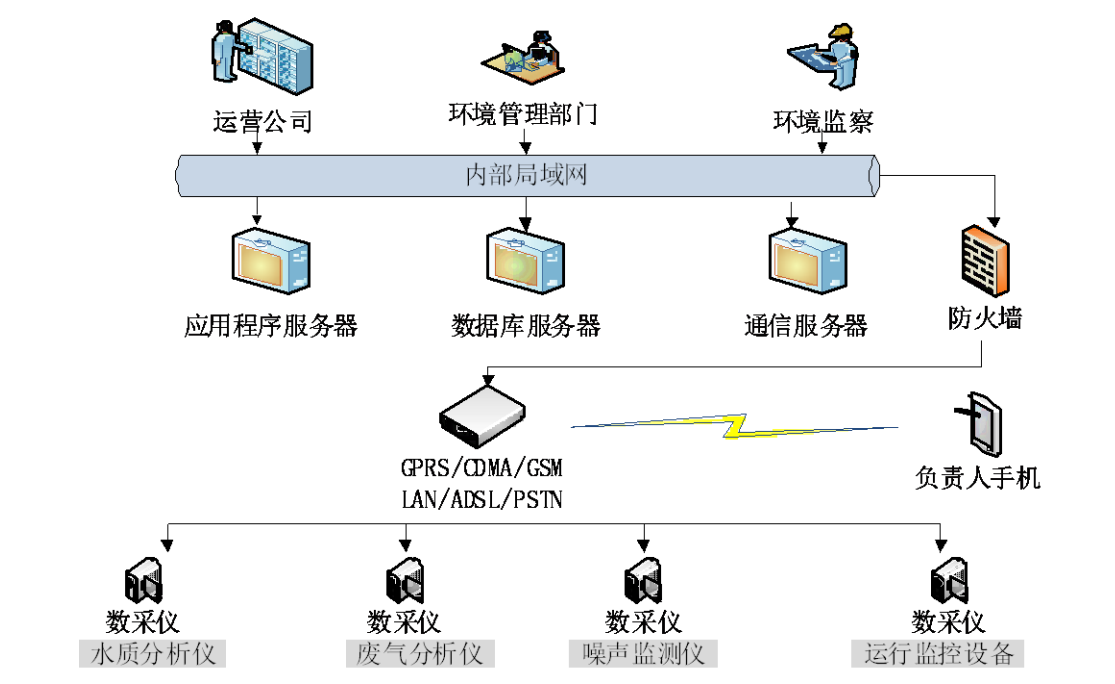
运营公司

环境管理部门

环境监察

内部局域网

应用程序服务器

数据库服务器

通信服务器

防火墙

GPRS/CDMA/GSM
LAN/ADSL/PSTN

负责人手机

数采仪
水质分析仪

数采仪
废气分析仪

数采仪
噪声监测仪

数采仪
运行监控设备